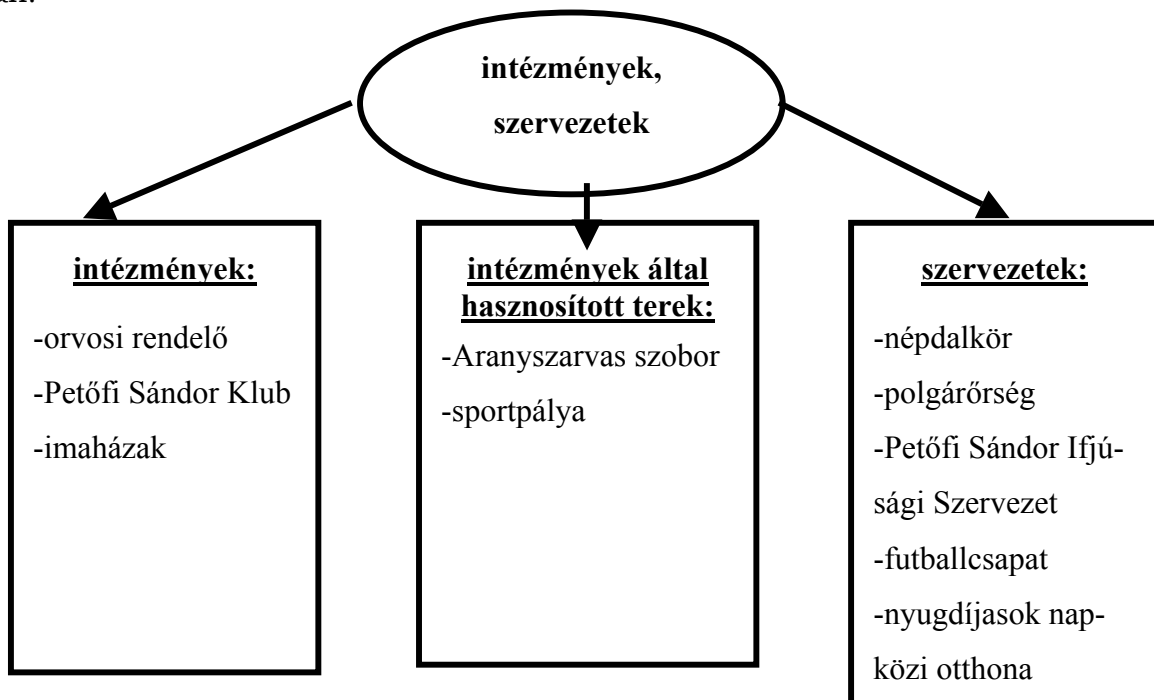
intézmények, szervezetek

intézmények:

-orvosi rendelő

-Petőfi Sándor Klub

-imaházak

intézmények által hasznosított terek:

-Aranyszarvas szobor

-sportpálya

szervezetek:

-népdalkör

-polgárőrség

-Petőfi Sándor Ifjúsági Szervezet

-futballcsapat

-nyugdíjasok napközi otthona